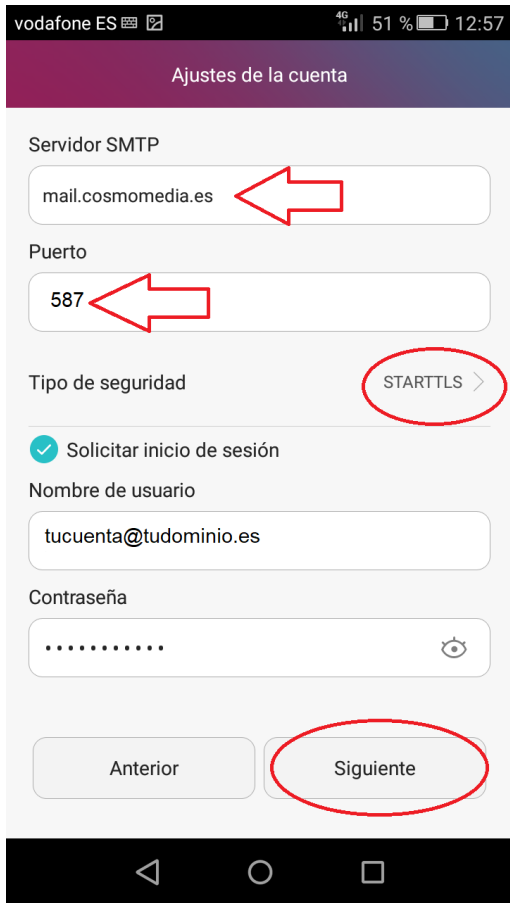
vodafone ES 4G 51 % 12:57

Ajustes de la cuenta

Servidor SMTP

mail.cosmomedia.es

Puerto

587

Tipo de seguridad STARTTLS

Solicitar inicio de sesión

Nombre de usuario

tucuenta@tudominio.es

Contraseña

•••••••••••

Anterior

Siguiente